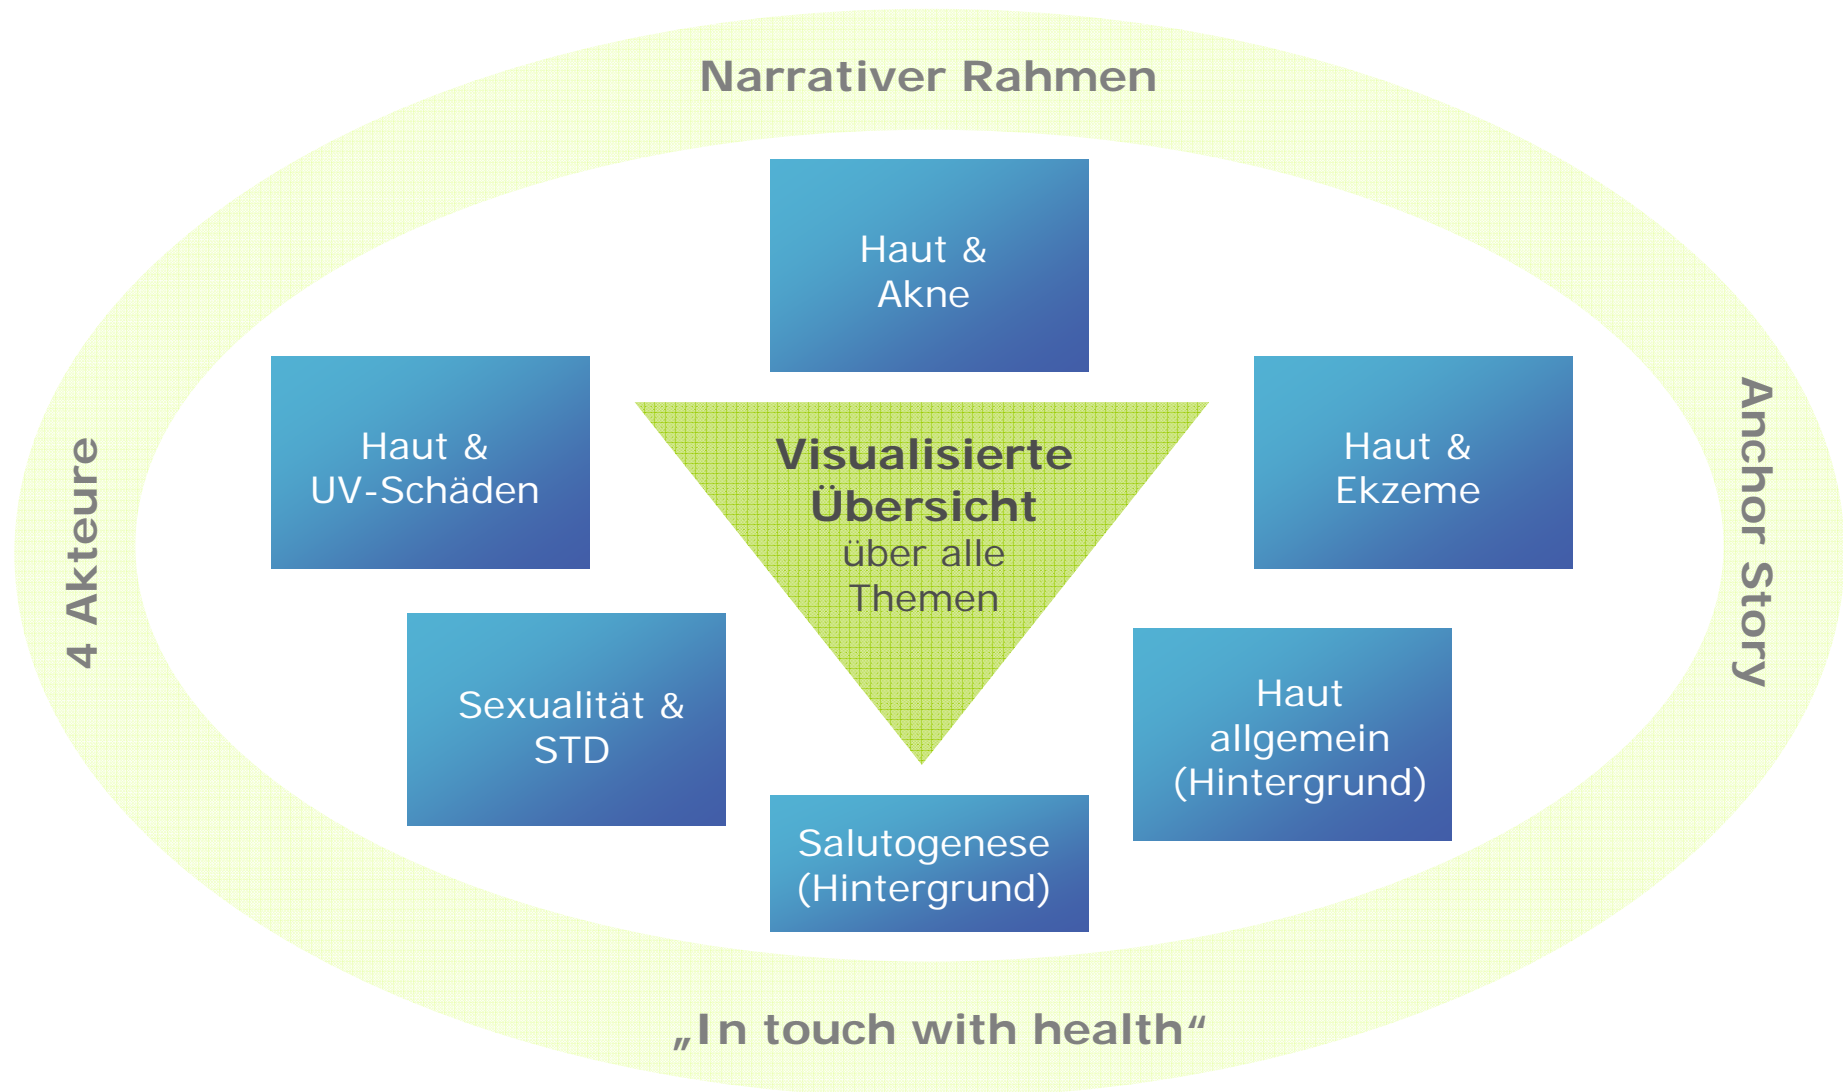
Narrativer Rahmen

4 Akteure

Anchor Story

Haut & Akne

Haut & UV-Schäden

Visualisierte Übersicht über alle Themen

Haut & Ekzeme

Sexualität & STD

Haut allgemein (Hintergrund)

Salutogenese (Hintergrund)

„In touch with health“